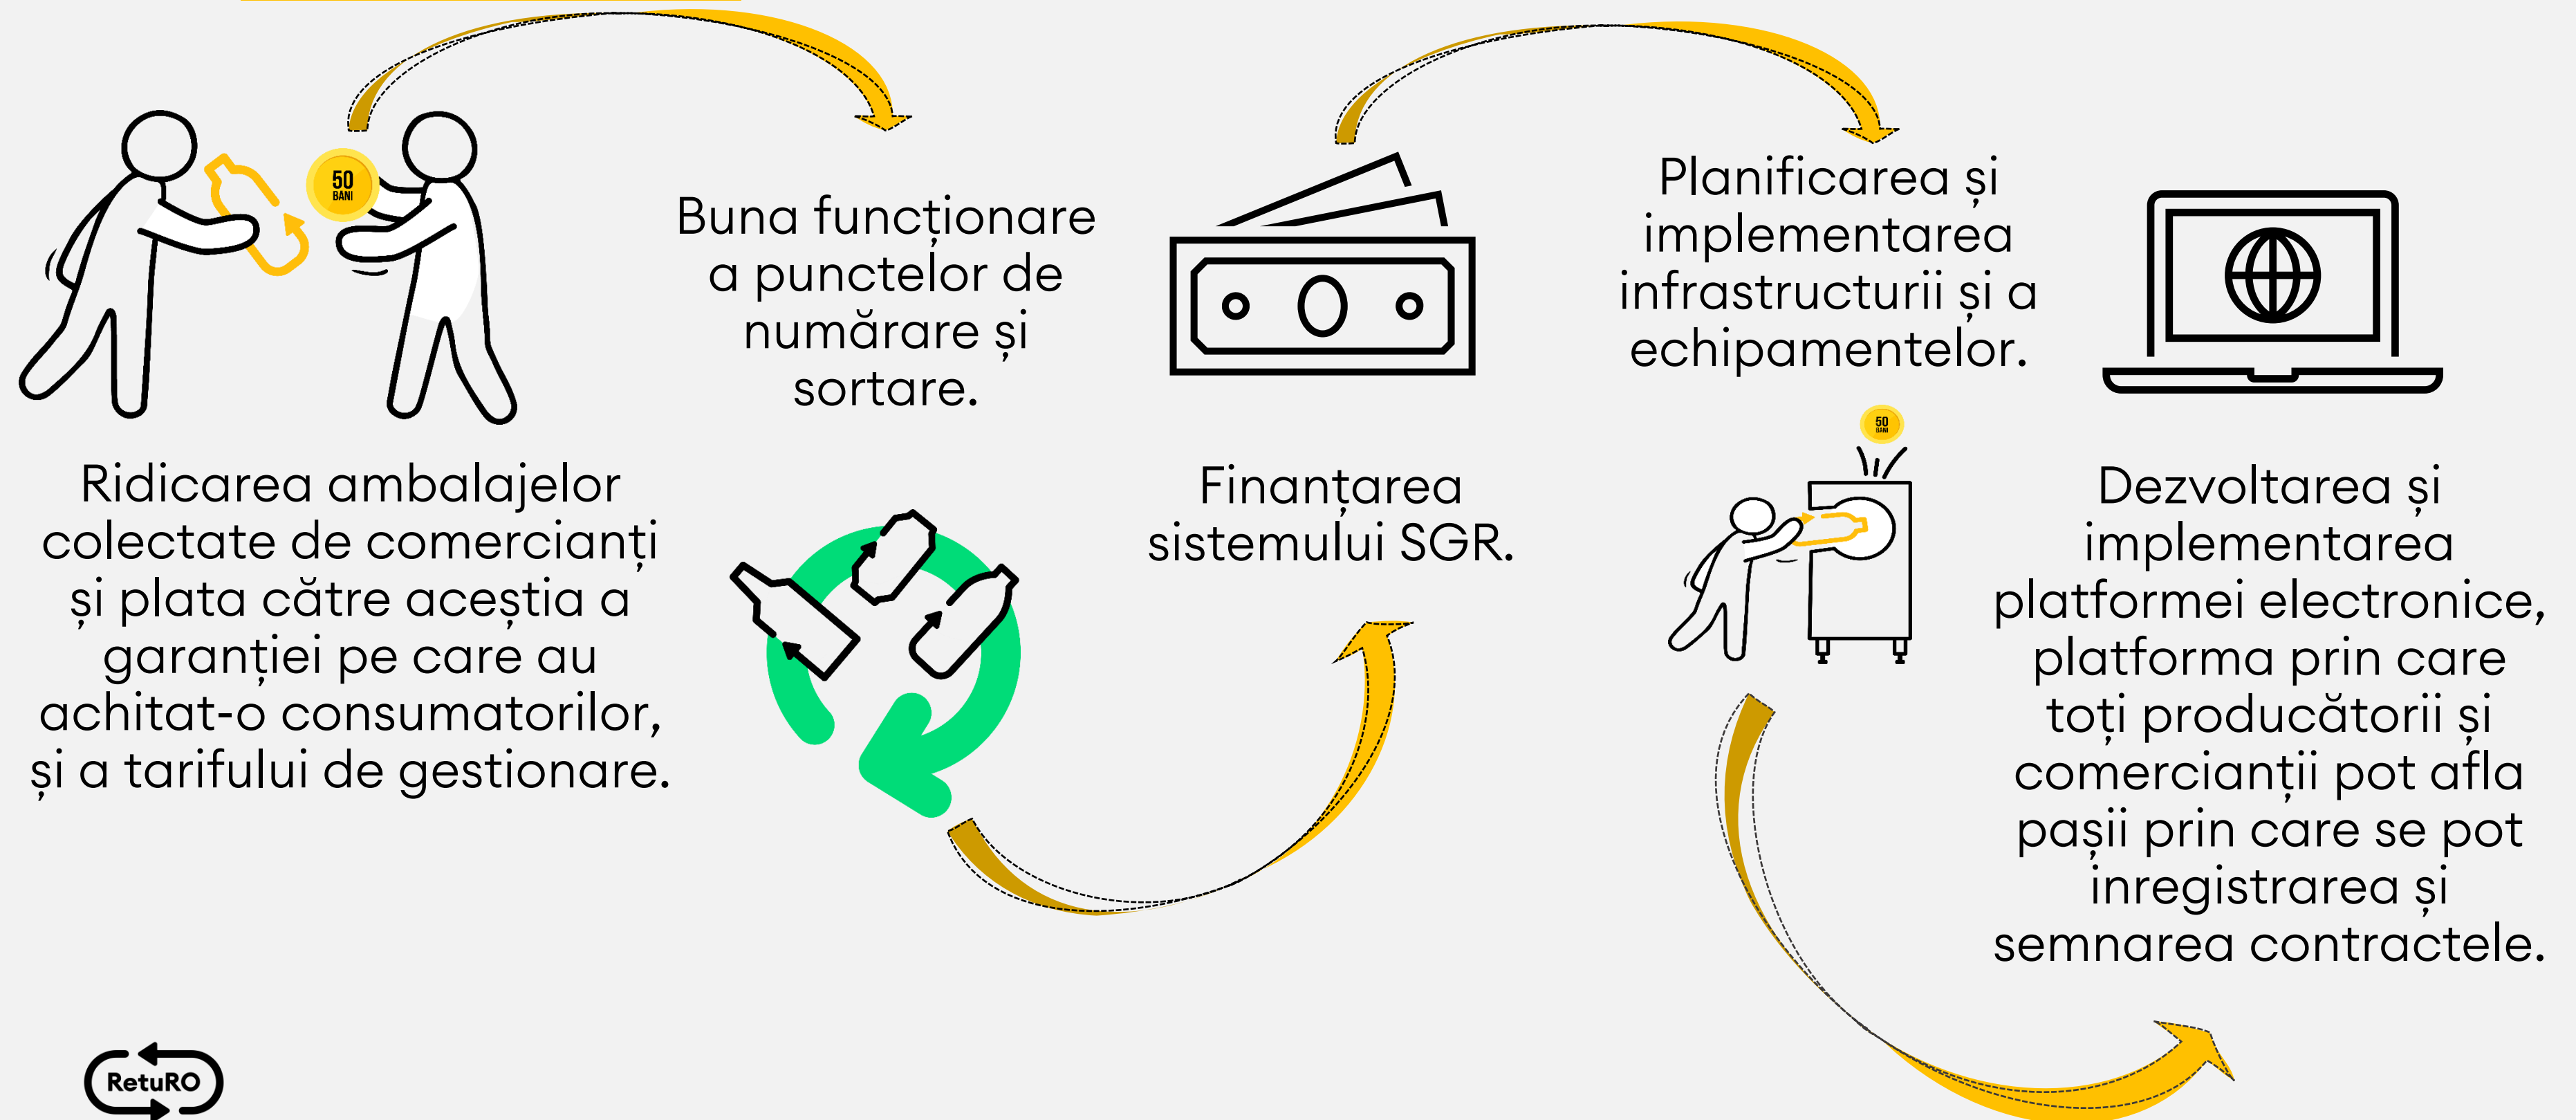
50 BANI

Buna funcționare a punctelor de numărare și sortare.

Planificarea și implementarea infrastructurii și a echipamentelor.

Ridicarea ambalajelor colectate de comercianți și plata către aceștia a garanției pe care au achitat-o consumatorilor, și a tarifului de gestionare.

Finanțarea sistemului SGR.

50 BANI

Dezvoltarea și implementarea platformei electronice, platforma prin care toți producătorii și comercianții pot afla pașii prin care se pot inregistrarea și semnarea contractele.

RetuRO